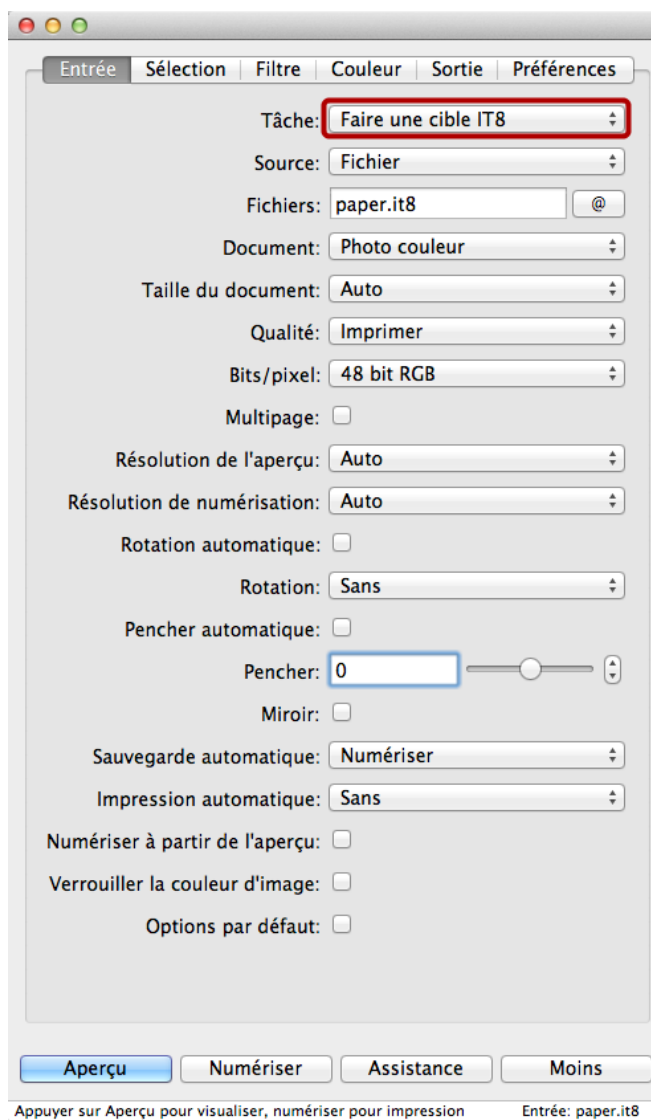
Entrée | Sélection | Filtre | Couleur | Sortie | Préférences

Tâche: Faire une cible IT8

Source: Fichier

Fichiers: paper.it8 @

Document: Photo couleur

Taille du document: Auto

Qualité: Imprimer

Bits/pixel: 48 bit RGB

Multipage:

Résolution de l'aperçu: Auto

Résolution de numérisation: Auto

Rotation automatique:

Rotation: Sans

Pencher automatique:

Pencher: 0

Miroir:

Sauvegarde automatique: Numériser

Impression automatique: Sans

Numériser à partir de l'aperçu:

Verrouiller la couleur d'image:

Options par défaut:

Aperçu | Numériser | Assistance | Moins

Appuyer sur Aperçu pour visualiser, numériser pour impression

Entrée: paper.it8